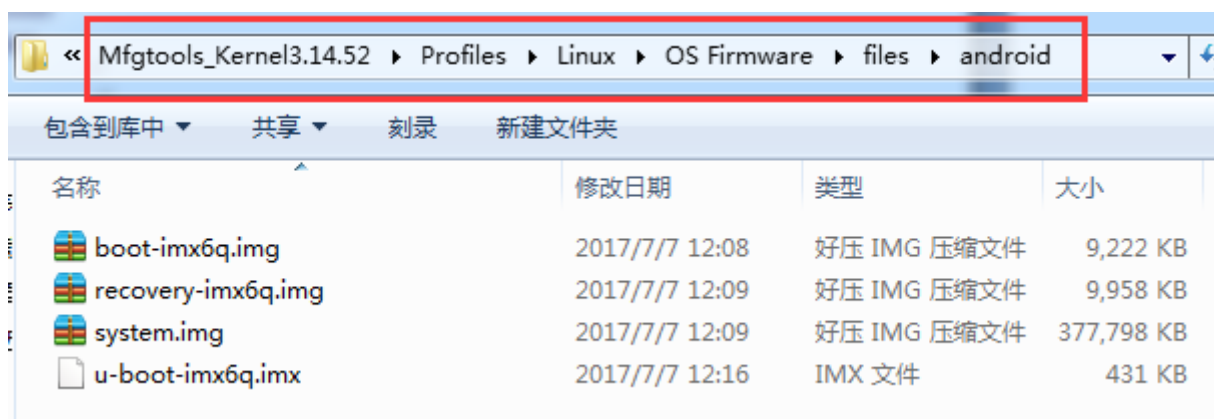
« Mfgtools_Kernel3.14.52 ▸ Profiles ▸ Linux ▸ OS Firmware ▸ files ▸ android

包含到库中 ▾ 共享 ▾ 刻录 新建文件夹

| 名称 | 修改日期 | 类型 | 大小 |
|---|---|---|---|
| boot-imx6q.img | 2017/7/7 12:08 | 好压 IMG 压缩文件 | 9,222 KB |
| recovery-imx6q.img | 2017/7/7 12:09 | 好压 IMG 压缩文件 | 9,958 KB |
| system.img | 2017/7/7 12:09 | 好压 IMG 压缩文件 | 377,798 KB |
| u-boot-imx6q.imx | 2017/7/7 12:16 | IMX 文件 | 431 KB |